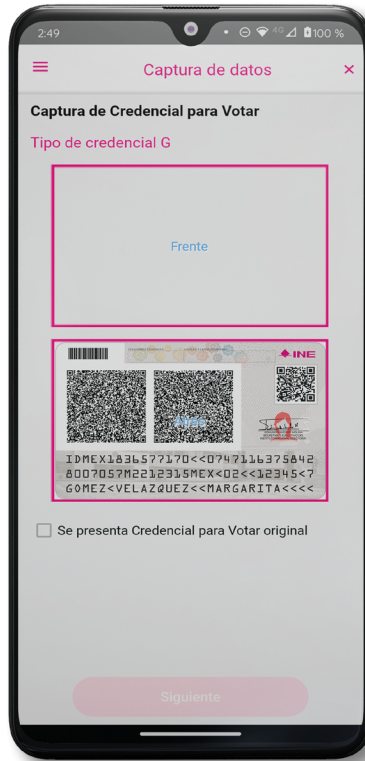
2:49
100 %

Captura de datos

Captura de Credencial para Votar

Tipo de credencial G

Frente

INE

Atrás

IDMEX1836577170<<0747116375842
8007057M2212315MEX<02<<12345<7
GOMEZ<VELAZQUEZ<<MARGARITA<<<<

Se presenta Credencial para Votar original

Siguiente